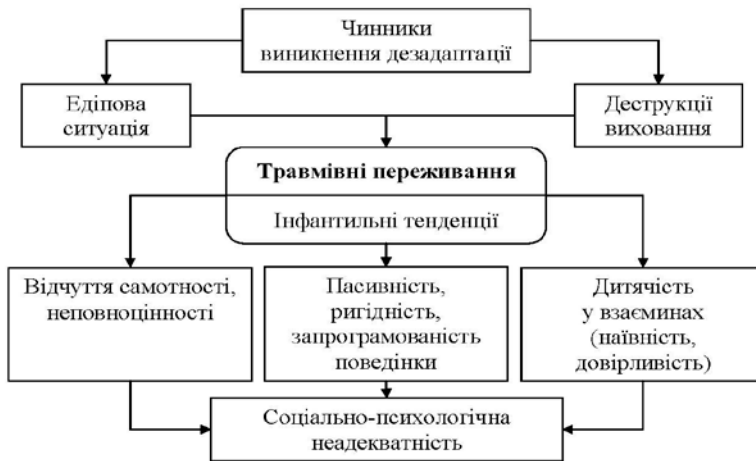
Чинники виникнення дезадаптації

Едіпова ситуація

Деструкції виховання

**Травмівні переживання**

Інфантильні тенденції

Відчуття самотності, неповноцінності

Пасивність, ригідність, запрограмованість поведінки

Дитячість у взаєминах (наївність, довірливість)

Соціально-психологічна неадекватність